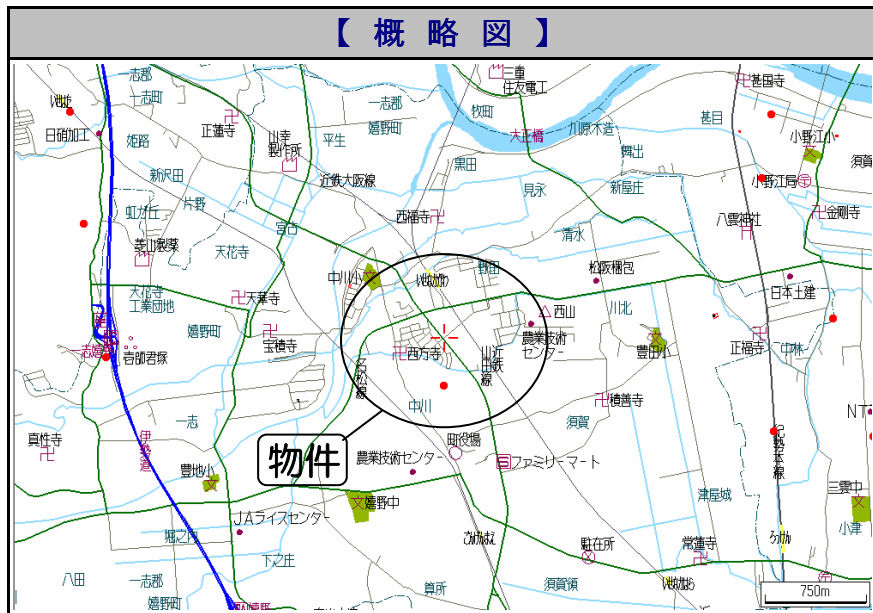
【 概 略 図 】

物件

一志郡
一志町
日硝加工
姫路
新沢田
虹が丘
片野
天花寺
大仰寺
工業団地
嬉野町
宮古
平生
嬉野町
近鉄大阪線
正蓮寺
川幸製作所
三重住友電工
牧町
大正橋
小野木造
舞出
新屋庄
見永
黒田
西福寺
清水
中川小
戦田
中川駅
西山
農業技術センター
西方寺
川北
豊田小
中川
須賀
八雲神社
日本土建
正福寺
中林
稲善寺
小野江局
金剛寺
甚目
甚目寺
小野江小
須賀
真性寺
伊勢街道
豊地小
嬉野中
JAライスセンター
農業技術センター
町役場
ファミリーマート
志登茂
吉部君塚
宝積寺
天華寺
近鉄山田線
津屋城
駐在所
常蓮寺
三雲中
小津
NT
堀之内
下之庄
八田
一志郡
嬉野町
算所
須賀領
750m